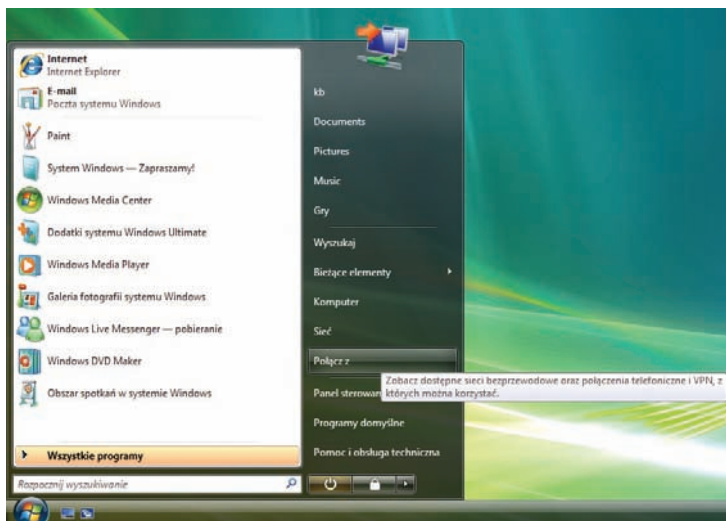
Internet
Internet Explorer

E-mail
Poczta systemu Windows

Paint

System Windows — Zapraszamy!

Windows Media Center

Dodatki systemu Windows Ultimate

Windows Media Player

Galeria fotografii systemu Windows

Windows Live Messenger — pobieranie

Windows DVD Maker

Obszar spotkań w systemie Windows

Wszystkie programy

Rozpocznij wyszukiwanie

kb

Documents

Pictures

Music

Gry

Wyszukaj

Bieżące elementy

Komputer

Sieć

Połącz z

Panel sterowan

Programy domyślne

Pomoc i obsługa techniczna

Zobacz dostępne sieci bezprzewodowe oraz połączenia telefoniczne i VPN, z których można korzystać.